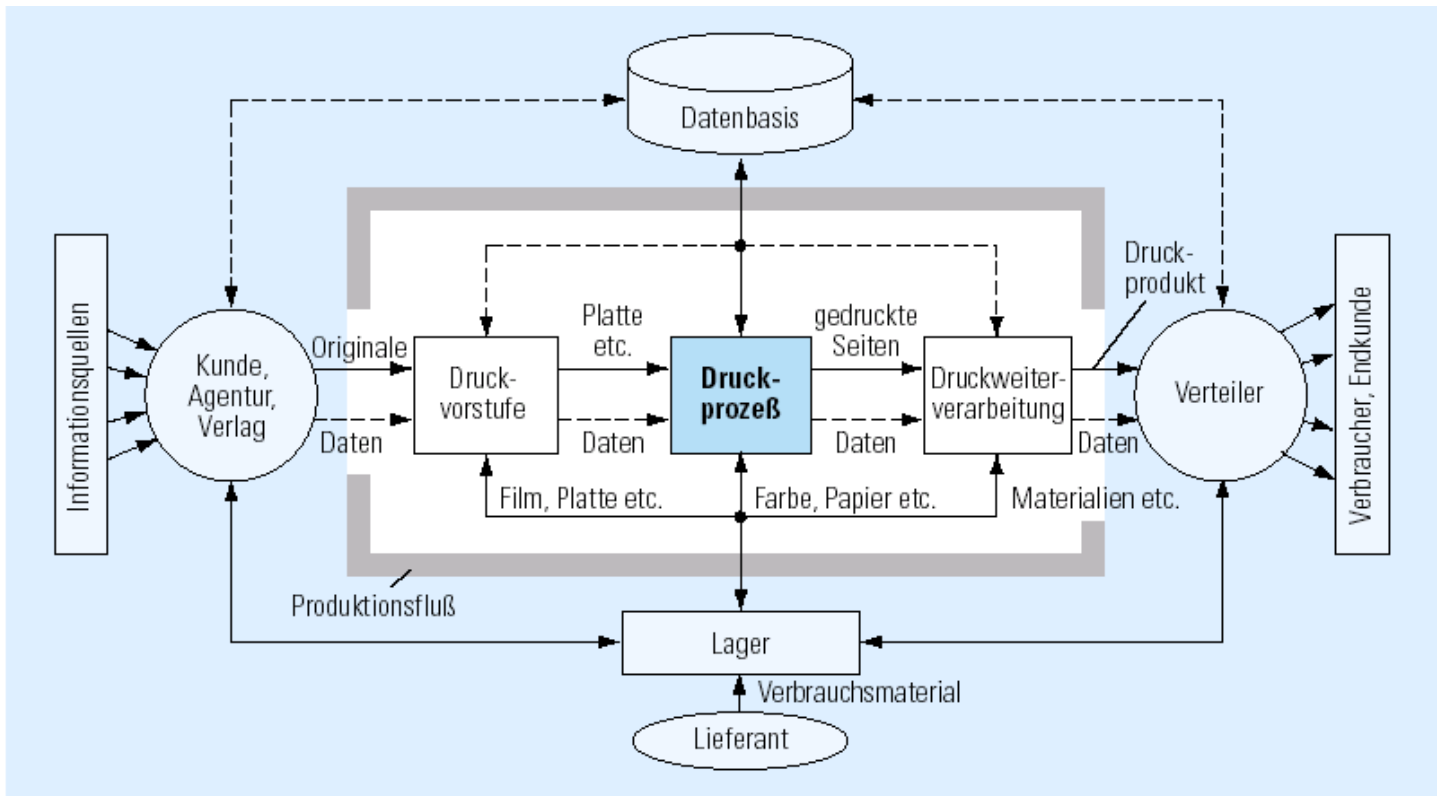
Datenbasis

Informationsquellen

Kunde, Agentur, Verlag

Originale

Daten

Druckvorstufe

Platte etc.

Daten

Druckprozeß

gedruckte Seiten

Daten

Druckweiterverarbeitung

Druckprodukt

Daten

Verteiler

Verbraucher, Endkunde

Film, Platte etc.

Farbe, Papier etc.

Materialien etc.

Produktionsfluß

Lager

Verbrauchsmaterial

Lieferant